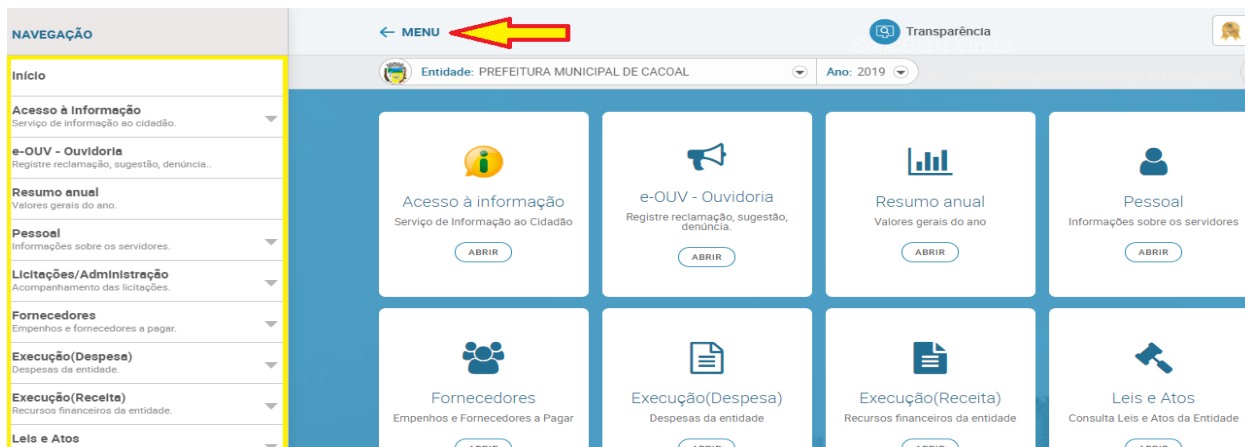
NAVEGAÇÃO

Início

Acesso à Informação
Serviço de informação ao cidadão.

e-OUV - Ouvidoria
Registre reclamação, sugestão, denúncia..

Resumo anual
Valores gerais do ano.

Pessoal
Informações sobre os servidores.

Licitações/Administração
Acompanhamento das licitações.

Fornecedores
Empenhos e fornecedores a pagar.

Execução(Despesa)
Despesas da entidade.

Execução(Receita)
Recursos financeiros da entidade.

Leis e Atos

← MENU

Transparência

Entidade: PREFEITURA MUNICIPAL DE CACOAL

Ano: 2019

Acesso à informação
Serviço de Informação ao Cidadão
ABRIR

e-OUV - Ouvidoria
Registre reclamação, sugestão, denúncia.
ABRIR

Resumo anual
Valores gerais do ano
ABRIR

Pessoal
Informações sobre os servidores
ABRIR

Fornecedores
Empenhos e Fornecedores a Pagar

Execução(Despesa)
Despesas da entidade

Execução(Receita)
Recursos financeiros da entidade

Leis e Atos
Consulta Leis e Atos da Entidade